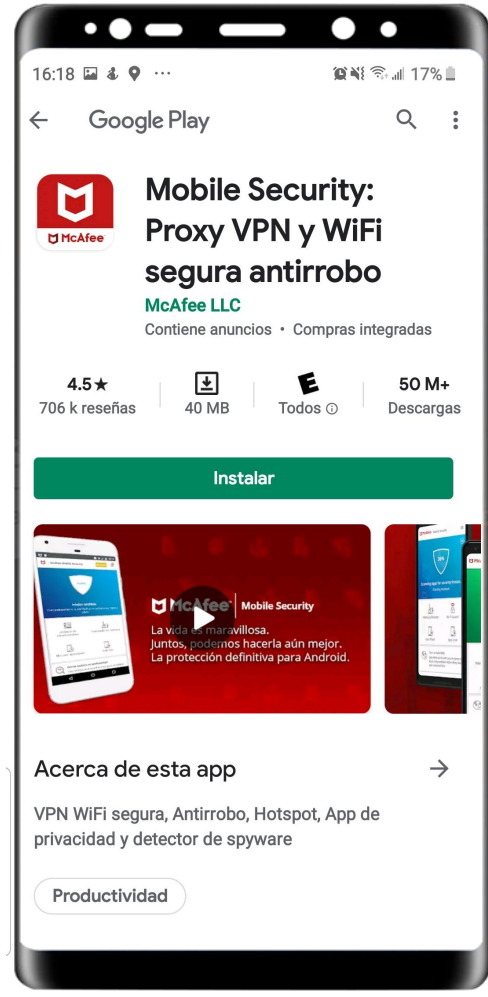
16:18 ··· 17%

Google Play

McAfee

Mobile Security: Proxy VPN y WiFi segura antirrobo

McAfee LLC

Contiene anuncios • Compras integradas

4.5★
706 k reseñas

40 MB

E
Todos ⓘ

50 M+
Descargas

Instalar

McAfee | Mobile Security
La vida es maravillosa.
Juntos, podemos hacerla aún mejor.
La protección definitiva para Android.

Acerca de esta app

VPN WiFi segura, Antirrobo, Hotspot, App de privacidad y detector de spyware

Productividad